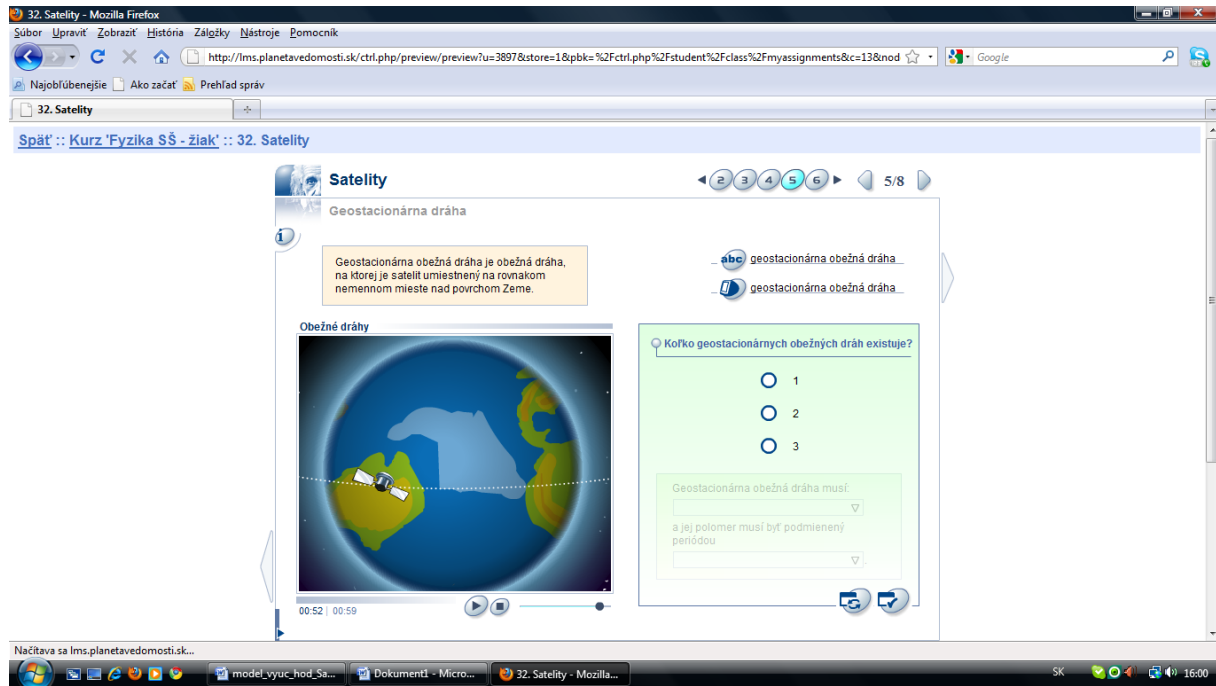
32. Satelity - Mozilla Firefox

Súbor Upraviť Zobraziť História Záložky Nástroje Pomocník

http://lms.planetavedomosti.sk/ctrl.php/preview/preview?u=3897&store=1&pbk=%2Fctrl.php%2Fstudent%2Fclass%2Fmyassignments&c=13&nod

Google

Najobľúbenejšie Ako začať Prehľad správ

32. Satelity

Späť :: Kurz 'Fyzika SŠ - žiak' :: 32. Satelity

Satelity

2 3 4 5 6 5/8

Geostacionárna dráha

Geostacionárna obežná dráha je obežná dráha, na ktorej je satelit umiestnený na rovnakom nemennom mieste nad povrchom Zeme.

abc geostacionárna obežná dráha

geostacionárna obežná dráha

Obežné dráhy

00:52 | 00:59

Koľko geostacionárnych obežných dráh existuje?

1

2

3

Geostacionárna obežná dráha musí:

a jej polomer musí byť podmienený periódou

Načítava sa lms.planetavedomosti.sk...

model_vyuc_hod_Sa... Dokument1 - Micro... 32. Satelity - Mozilla...

SK 16:00